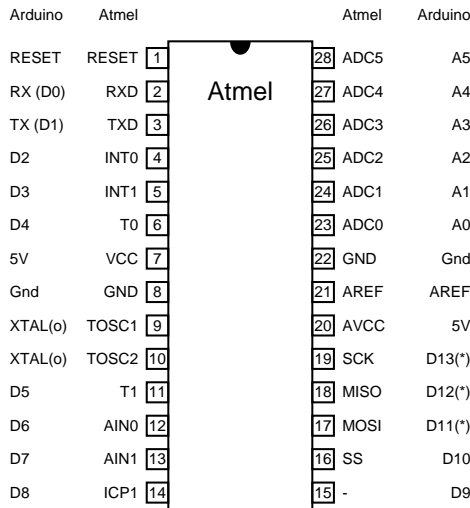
| Arduino | Atmel | | | Atmel | Arduino |
|---|---|---|---|---|---|
| RESET | RESET | 1 | 28 | ADC5 | A5 |
| RX (D0) | RXD | 2 | 27 | ADC4 | A4 |
| TX (D1) | TXD | 3 | 26 | ADC3 | A3 |
| D2 | INT0 | 4 | 25 | ADC2 | A2 |
| D3 | INT1 | 5 | 24 | ADC1 | A1 |
| D4 | T0 | 6 | 23 | ADC0 | A0 |
| 5V | VCC | 7 | 22 | GND | Gnd |
| Gnd | GND | 8 | 21 | AREF | AREF |
| XTAL(o) | TOSC1 | 9 | 20 | AVCC | 5V |
| XTAL(o) | TOSC2 | 10 | 19 | SCK | D13(*) |
| D5 | T1 | 11 | 18 | MISO | D12(*) |
| D6 | AIN0 | 12 | 17 | MOSI | D11(*) |
| D7 | AIN1 | 13 | 16 | SS | D10 |
| D8 | ICP1 | 14 | 15 | - | D9 |

Atmel